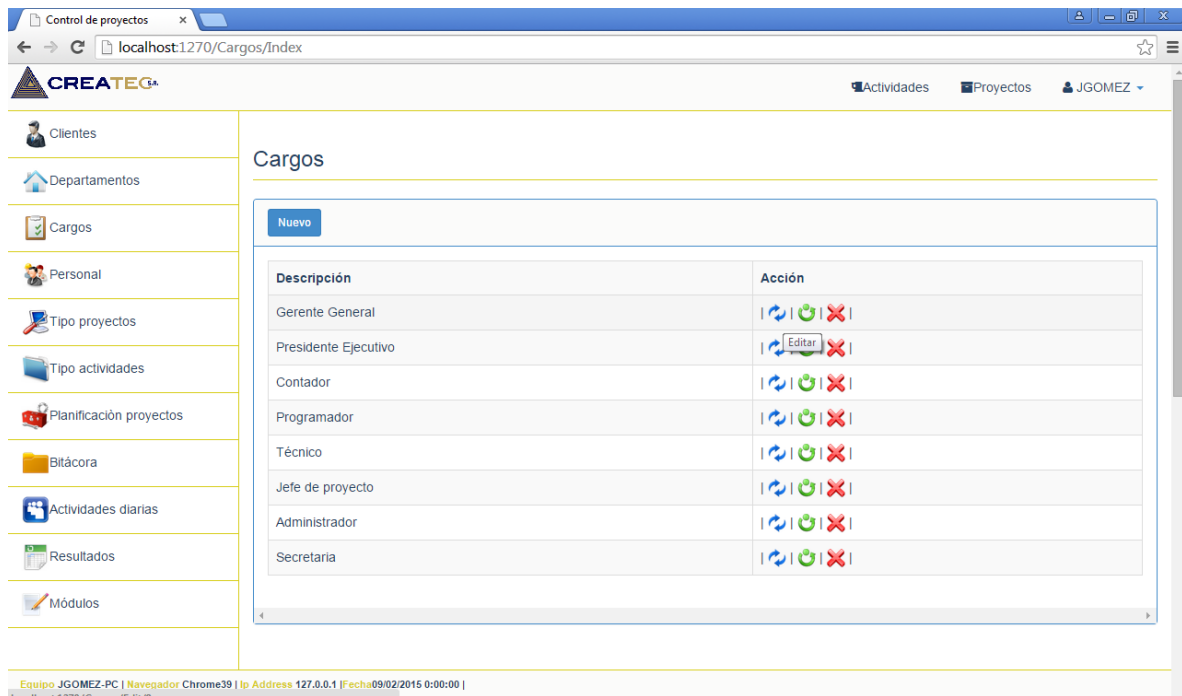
Control de proyectos ×

localhost:1270/Cargos/Index

CREATEC S.A.

Actividades Proyectos JGOMEZ

Clientes
Departamentos
Cargos
Personal
Tipo proyectos
Tipo actividades
Planificación proyectos
Bitácora
Actividades diarias
Resultados
Módulos

Cargos

Nuevo

| Descripción | Acción |
|---|---|
| Gerente General | \| \| \| \| |
| Presidente Ejecutivo | \| Editar \| |
| Contador | \| \| \| \| |
| Programador | \| \| \| \| |
| Técnico | \| \| \| \| |
| Jefe de proyecto | \| \| \| \| |
| Administrador | \| \| \| \| |
| Secretaria | \| \| \| \| |

Equipo JGOMEZ-PC | Navegador Chrome39 | Ip Address 127.0.0.1 |Fecha09/02/2015 0:00:00 |